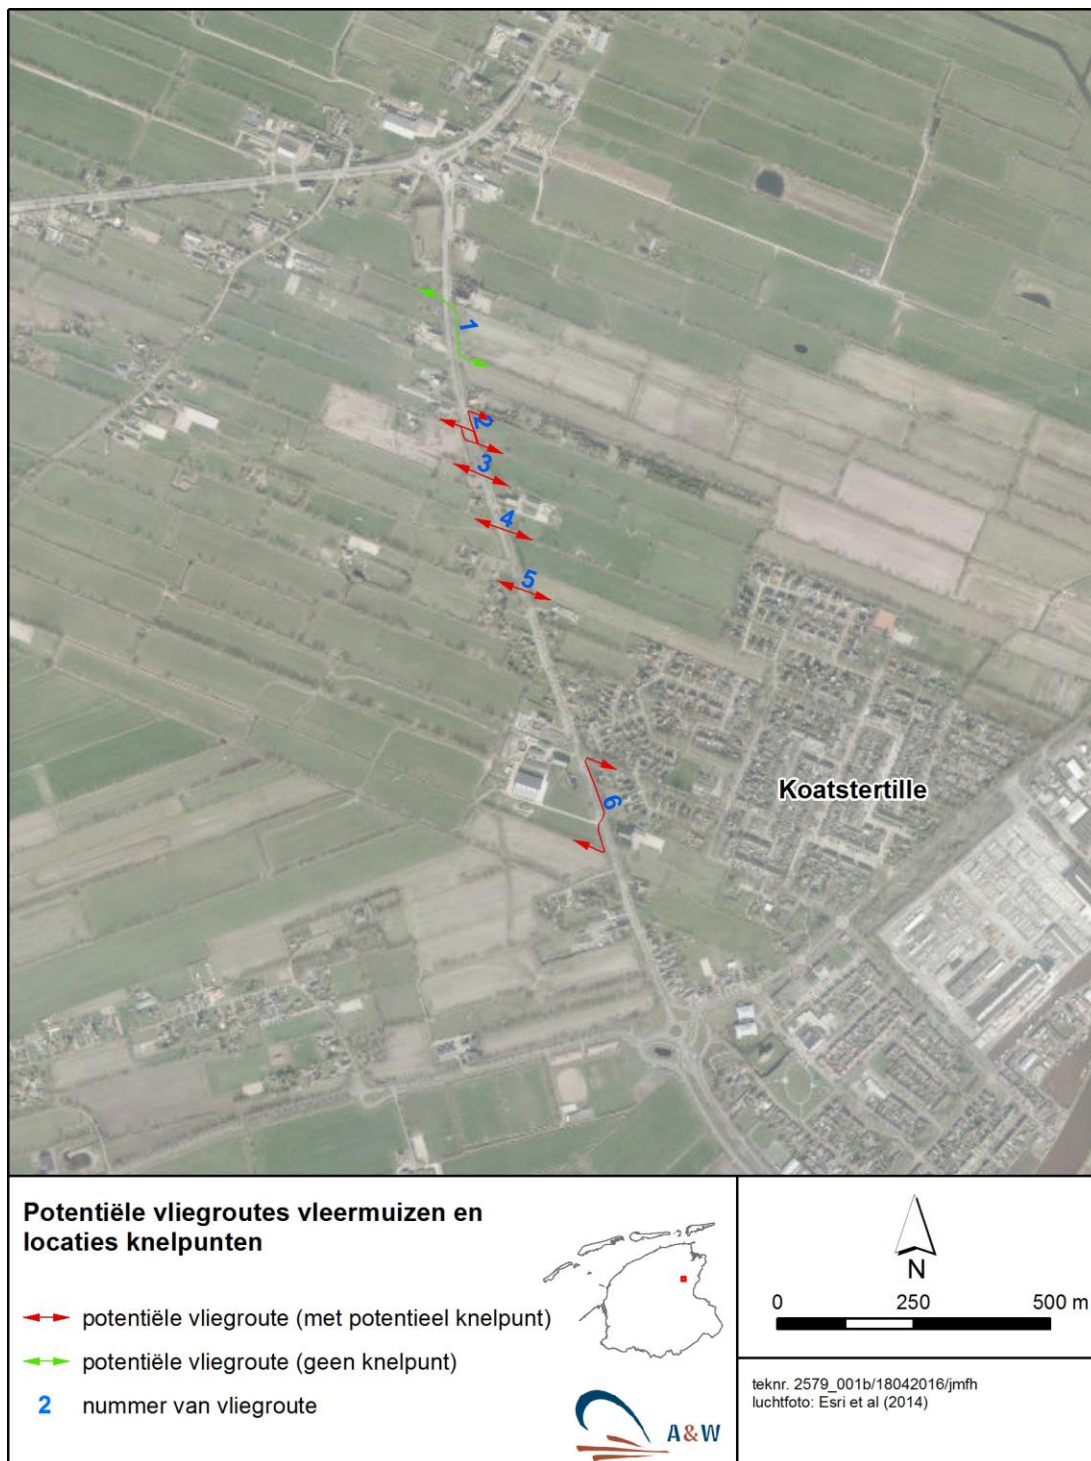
1
2
3
4
5
6
Koatstertille

Potentiële vliegroutes vleermuizen en locaties knelpunten

potentiële vliegroute (met potentieel knelpunt)
potentiële vliegroute (geen knelpunt)
2 nummer van vliegroute

A&W

N
0 250 500 m

teknr. 2579_001b/18042016/jmfh
luchtfoto: Esri et al (2014)